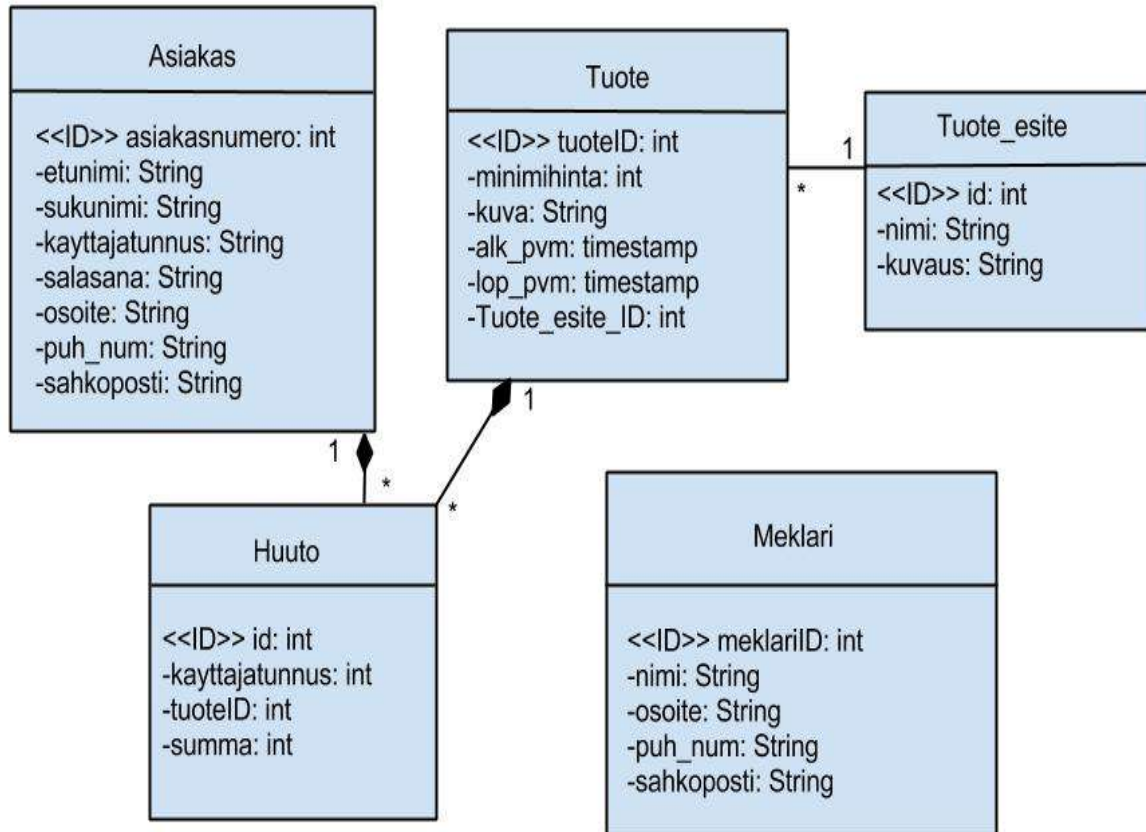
Asiakas

<<ID>> asiakasnumero: int
-etunimi: String
-sukunimi: String
-kayttajatunnus: String
-salasana: String
-osoite: String
-puh_num: String
-sahkoposti: String

Tuote

<<ID>> tuoteID: int
-minimihinta: int
-kuva: String
-alk_pvm: timestamp
-lop_pvm: timestamp
-Tuote_esite_ID: int

1

*

Tuote_esite

<<ID>> id: int
-nimi: String
-kuvaus: String

1

1

*

*

Huuto

<<ID>> id: int
-kayttajatunnus: int
-tuoteID: int
-summa: int

Meklari

<<ID>> meklariID: int
-nimi: String
-osoite: String
-puh_num: String
-sahkoposti: String